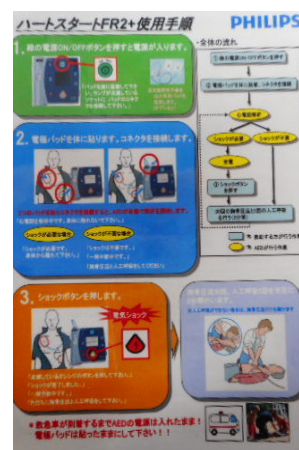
ハートスタートFR2+使用手順

PHILIPS

1. 緑の電源ON/OFFボタンを押すと電源が入ります。

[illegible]

・全体の流れ

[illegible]

2. 電極パッドを体に貼ります。コネクタを接続します。

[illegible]

ショックが必要な場合

ショックが不要な場合

「ショックが必要です。患者から離れて下さい」

「ショックは不要です。」

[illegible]

3. ショックボタンを押します。

電気ショック

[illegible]

＊救急車が到着するまでAEDの電源は入れたまま！
電極パッドは貼ったままにして下さい！！